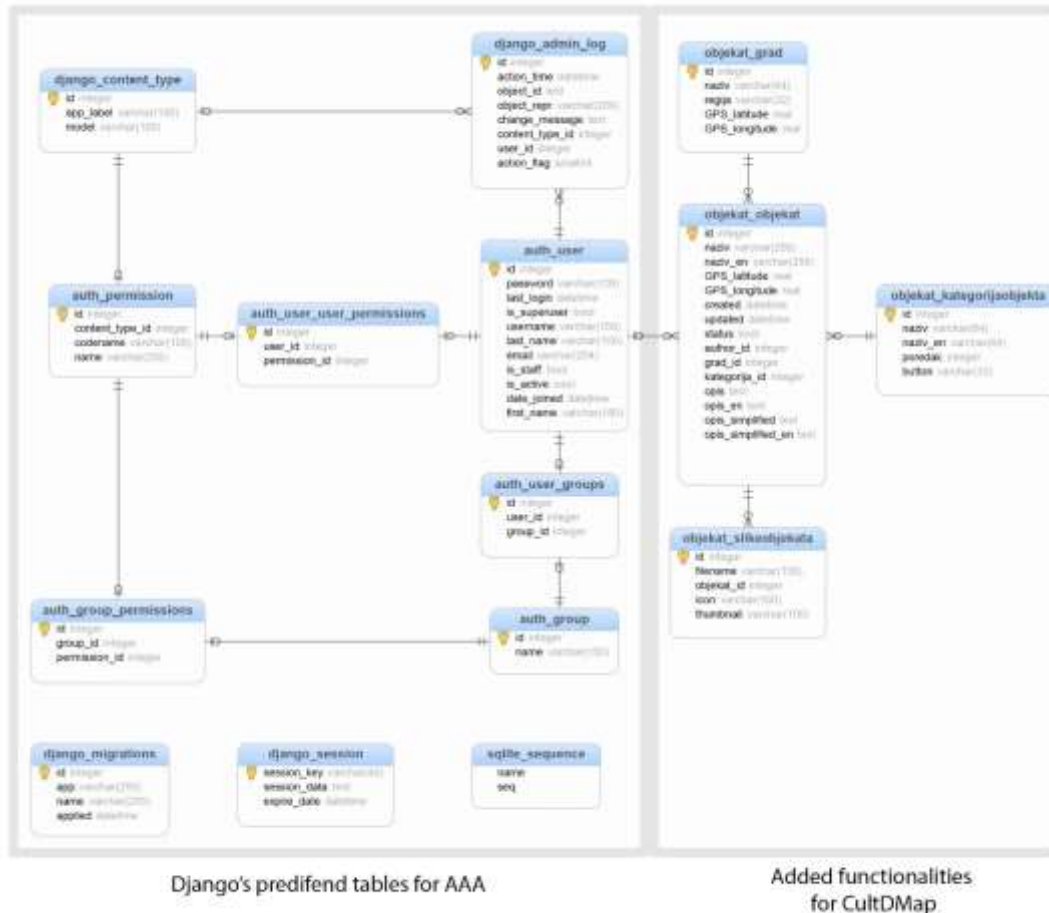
django_admin_log
id integer
action_time datetime
object_id text
object_repr varchar(200)
change_message text
content_type_id integer
user_id integer
action_flag smallint

django_content_type
id integer
app_label varchar(100)
model varchar(100)

objekat_grad
id integer
naziv varchar(64)
regija varchar(32)
GPS_latitude real
GPS_longitude real

auth_user
id integer
password varchar(128)
last_login datetime
is_superuser bool
username varchar(150)
last_name varchar(150)
email varchar(254)
is_staff bool
is_active bool
date_joined datetime
first_name varchar(150)

objekat_objekat
id integer
naziv varchar(256)
naziv_en varchar(256)
GPS_latitude real
GPS_longitude real
created datetime
updated datetime
status bool
author_id integer
grad_id integer
kategorija_id integer
opis text
opis_en text
opis_simplified text
opis_simplified_en text

auth_permission
id integer
content_type_id integer
codename varchar(100)
name varchar(255)

auth_user_user_permissions
id integer
user_id integer
permission_id integer

objekat_kategorijaobjekta
id integer
naziv varchar(64)
naziv_en varchar(64)
poredak integer
button varchar(32)

auth_user_groups
id integer
user_id integer
group_id integer

objekat_slikeobjekata
id integer
filename varchar(100)
objekat_id integer
icon varchar(100)
thumbnail varchar(100)

auth_group_permissions
id integer
group_id integer
permission_id integer

auth_group
id integer
name varchar(150)

django_migrations
id integer
app varchar(255)
name varchar(255)
applied datetime

django_session
session_key varchar(40)
session_data text
expire_date datetime

sqlite_sequence
name
seq

Django's predifend tables for AAA

Added functionalities for CultDMap